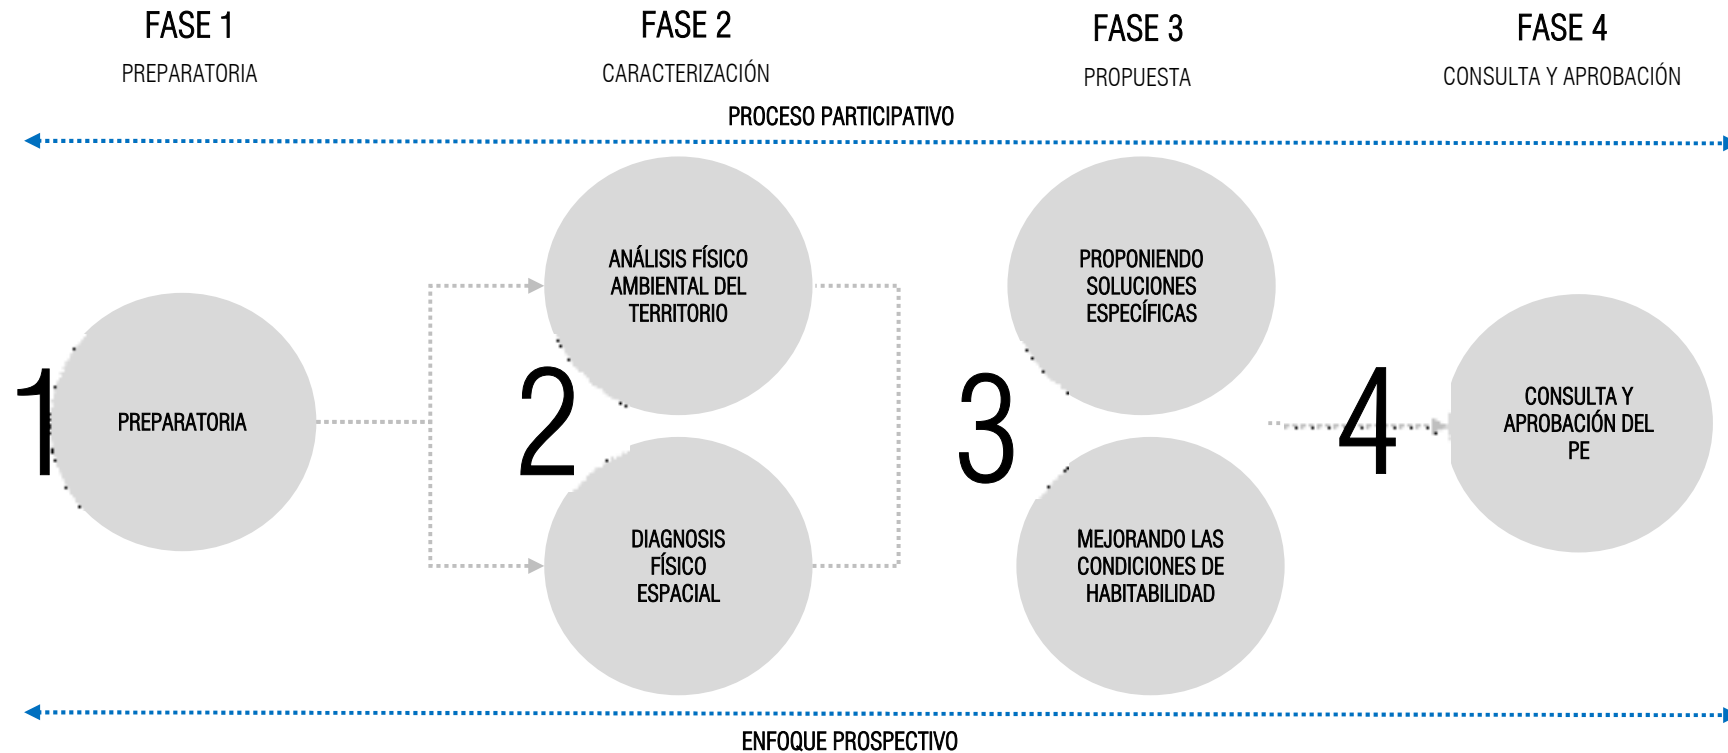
FASE 1
PREPARATORIA

FASE 2
CARACTERIZACIÓN

FASE 3
PROPUESTA

FASE 4
CONSULTA Y APROBACIÓN

PROCESO PARTICIPATIVO

1
PREPARATORIA

2
ANÁLISIS FÍSICO AMBIENTAL DEL TERRITORIO

DIAGNOSIS FÍSICO ESPACIAL

3
PROPONIENDO SOLUCIONES ESPECÍFICAS

MEJORANDO LAS CONDICIONES DE HABITABILIDAD

4
CONSULTA Y APROBACIÓN DEL PE

ENFOQUE PROSPECTIVO